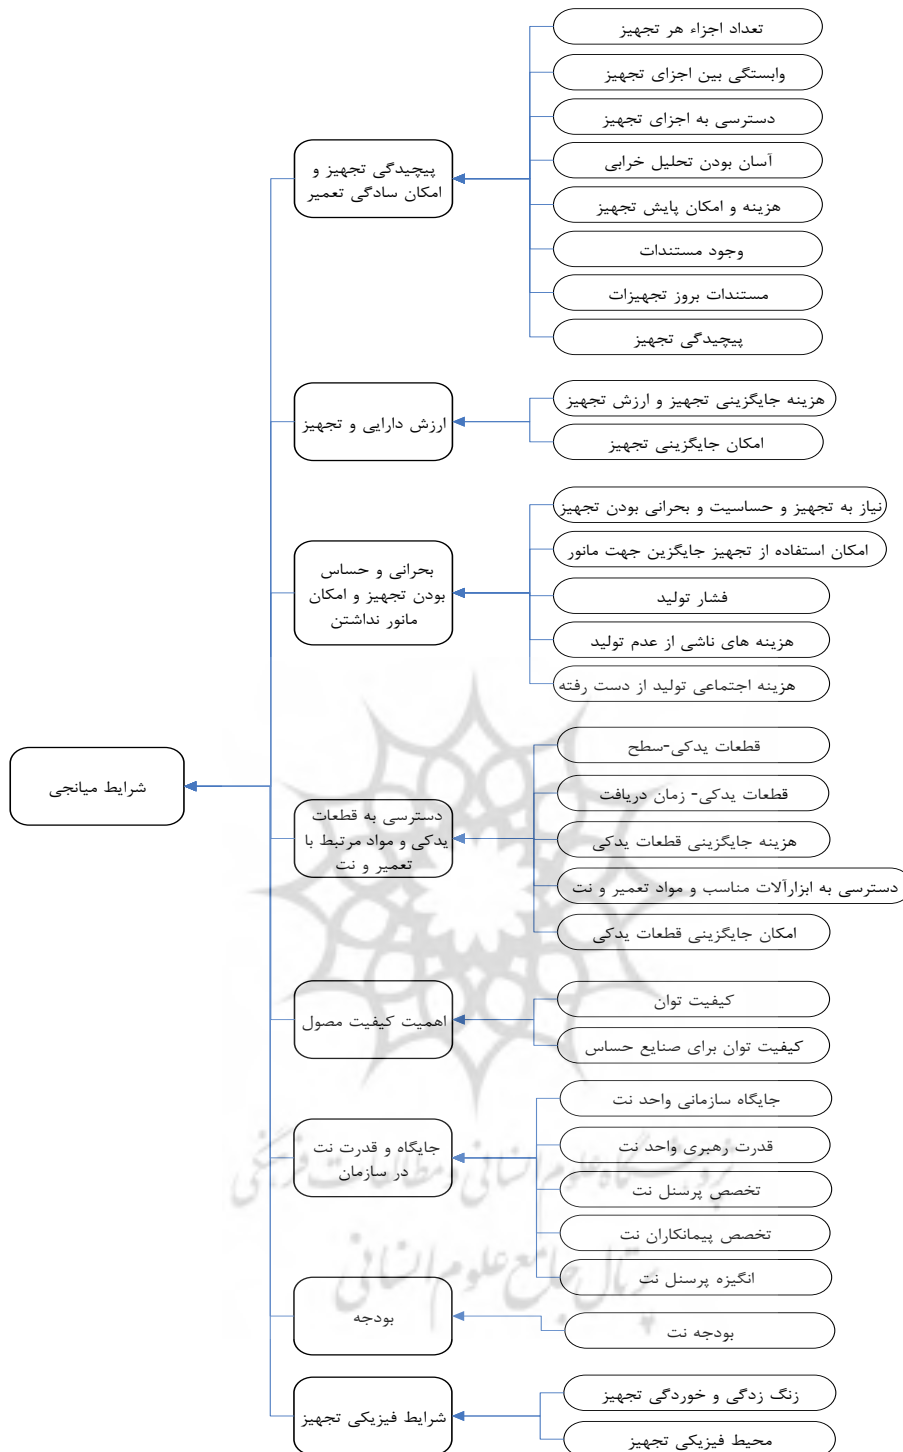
تعداد اجزاء هر تجهیز
وابستگی بین اجزای تجهیز
دسترسی به اجزای تجهیز
آسان بودن تحلیل خرابی
هزینه و امکان پایش تجهیز
وجود مستندات
مستندات بروز تجهیزات
پیچیدگی تجهیز

پیچیدگی تجهیز و امکان سادگی تعمیر

هزینه جایگزینی تجهیز و ارزش تجهیز
امکان جایگزینی تجهیز

ارزش دارایی و تجهیز

نیاز به تجهیز و حساسیت و بحرانی بودن تجهیز
امکان استفاده از تجهیز جایگزین جهت مانور
فشار تولید
هزینه های ناشی از عدم تولید
هزینه اجتماعی تولید از دست رفته

بحرانی و حساس بودن تجهیز و امکان مانور نداشتن

شرایط میانجی

قطعات یدکی-سطح
قطعات یدکی- زمان دریافت
هزینه جایگزینی قطعات یدکی
دسترسی به ابزارآلات مناسب و مواد تعمیر و نت
امکان جایگزینی قطعات یدکی

دسترسی به قطعات یدکی و مواد مرتبط با تعمیر و نت

کیفیت توان
کیفیت توان برای صنایع حساس

اهمیت کیفیت محصول

جایگاه سازمانی واحد نت
قدرت رهبری واحد نت
تخصص پرسنل نت
تخصص پیمانکاران نت
انگیزه پرسنل نت

جایگاه و قدرت نت در سازمان

بودجه نت

بودجه

زنگ زدگی و خوردگی تجهیز
محیط فیزیکی تجهیز

شرایط فیزیکی تجهیز